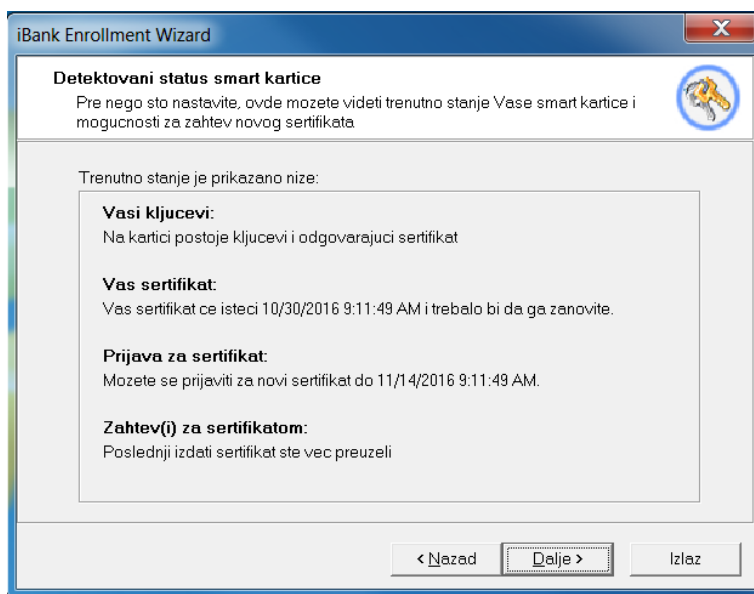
iBank Enrollment Wizard

X

Detektovani status smart kartice

Pre nego sto nastavite, ovde mozete videti trenutno stanje Vase smart kartice i mogucnosti za zahtev novog sertifikata

Trenutno stanje je prikazano nize:

Vasi kljucevi:

Na kartici postoje kljucevi i odgovarajuci sertifikat

Vas sertifikat:

Vas sertifikat ce isteci 10/30/2016 9:11:49 AM i trebalo bi da ga zanovite.

Prijava za sertifikat:

Mozete se prijaviti za novi sertifikat do 11/14/2016 9:11:49 AM.

Zahtev(i) za sertifikatom:

Poslednji izdati sertifikat ste vec preuzeli

< Nazad

Dalje >

Izlaz